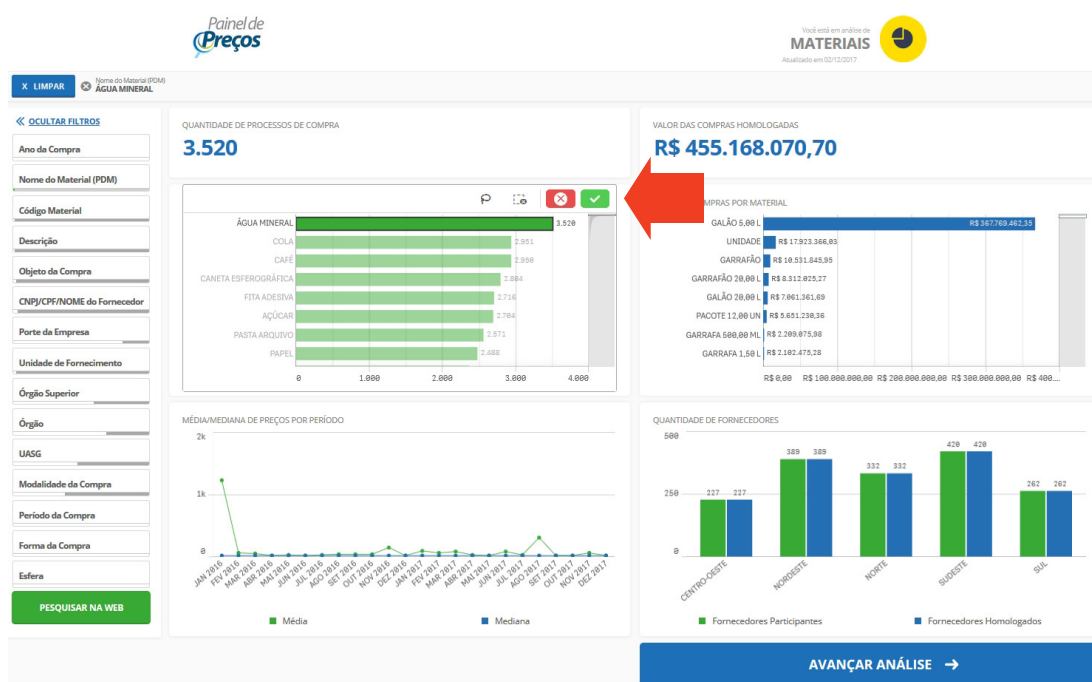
Painel de Preços

Você está em análise de
MATERIAIS
Atualizado em 02/12/2017

X LIMPAR
Nome do Material (PDM)
ÁGUA MINERAL

« OCULTAR FILTROS
Ano da Compra
Nome do Material (PDM)
Código Material
Descrição
Objeto da Compra
CNPJ/CPF/NOME do Fornecedor
Porte da Empresa
Unidade de Fornecimento
Órgão Superior
Órgão
UASG
Modalidade da Compra
Período da Compra
Forma da Compra
Esfera
PESQUISAR NA WEB

QUANTIDADE DE PROCESSOS DE COMPRA
3.520

VALOR DAS COMPRAS HOMOLOGADAS
R$ 455.168.070,70

ÁGUA MINERAL 3.520
COLA 2.951
CAFÉ 2.950
CANETA ESFEROGRÁFICA 2.884
FITA ADESIVA 2.716
AÇÚCAR 2.704
PASTA ARQUIVO 2.571
PAPEL 2.488
0 1.000 2.000 3.000 4.000

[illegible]MPRAS POR MATERIAL
GALÃO 5,00 L R$ 367.769.462,35
UNIDADE R$ 17.923.366,03
GARRAFÃO R$ 10.531.845,95
GARRAFÃO 20,00 L R$ 8.312.025,27
GALÃO 20,00 L R$ 7.061.361,69
PACOTE 12,00 UN R$ 5.651.230,36
GARRAFA 500,00 ML R$ 2.209.075,98
GARRAFA 1,50 L R$ 2.102.475,28
R$ 0,00 R$ 100.000.000,00 R$ 200.000.000,00 R$ 300.000.000,00 R$ 400...

MÉDIA/MEDIANA DE PREÇOS POR PERÍODO
2k
1k
0
JAN 2016 FEV 2016 MAR 2016 ABR 2016 MAI 2016 JUN 2016 JUL 2016 AGO 2016 SET 2016 OUT 2016 NOV 2016 DEZ 2016 JAN 2017 FEV 2017 MAR 2017 ABR 2017 MAI 2017 JUN 2017 JUL 2017 AGO 2017 SET 2017 OUT 2017 NOV 2017 DEZ 2017
Média Mediana

QUANTIDADE DE FORNECEDORES
500
250
0
227 227 389 389 332 332 420 420 262 262
CENTRO-OESTE NORDESTE NORTE SUDESTE SUL
Fornecedores Participantes Fornecedores Homologados

AVANÇAR ANÁLISE →